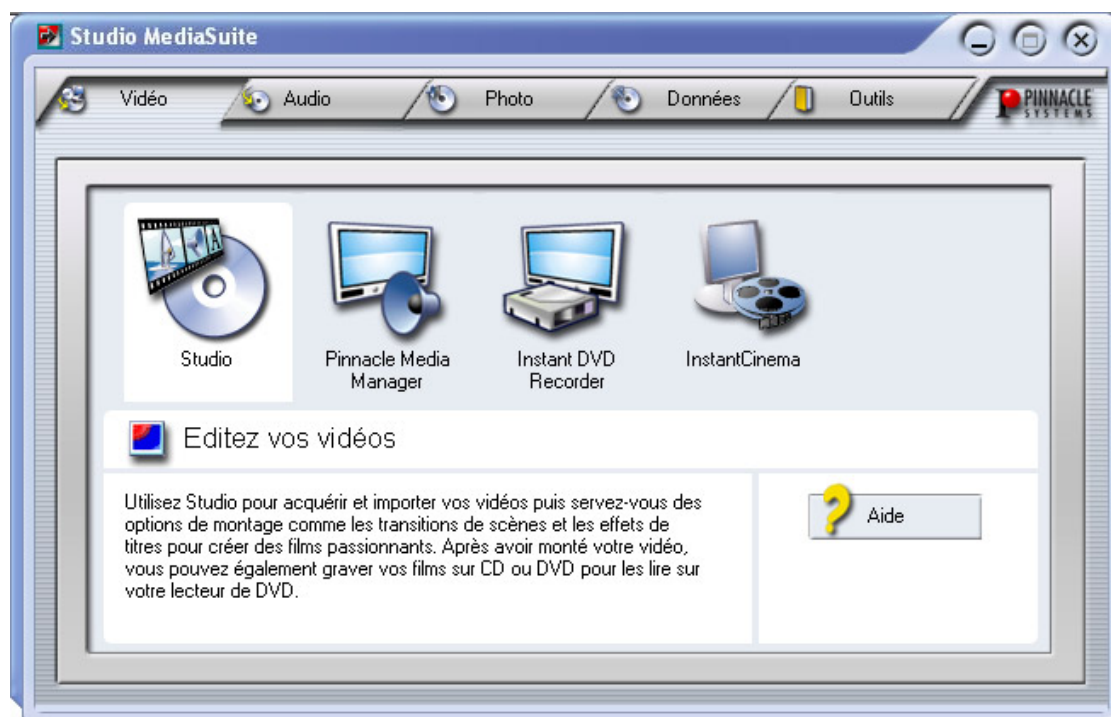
Studio MediaSuite

Vidéo
Audio
Photo
Données
Outils
PINNACLE SYSTEMS

Studio
Pinnacle Media Manager
Instant DVD Recorder
InstantCinema

Editez vos vidéos

Utilisez Studio pour acquérir et importer vos vidéos puis servez-vous des options de montage comme les transitions de scènes et les effets de titres pour créer des films passionnants. Après avoir monté votre vidéo, vous pouvez également graver vos films sur CD ou DVD pour les lire sur votre lecteur de DVD.

Aide